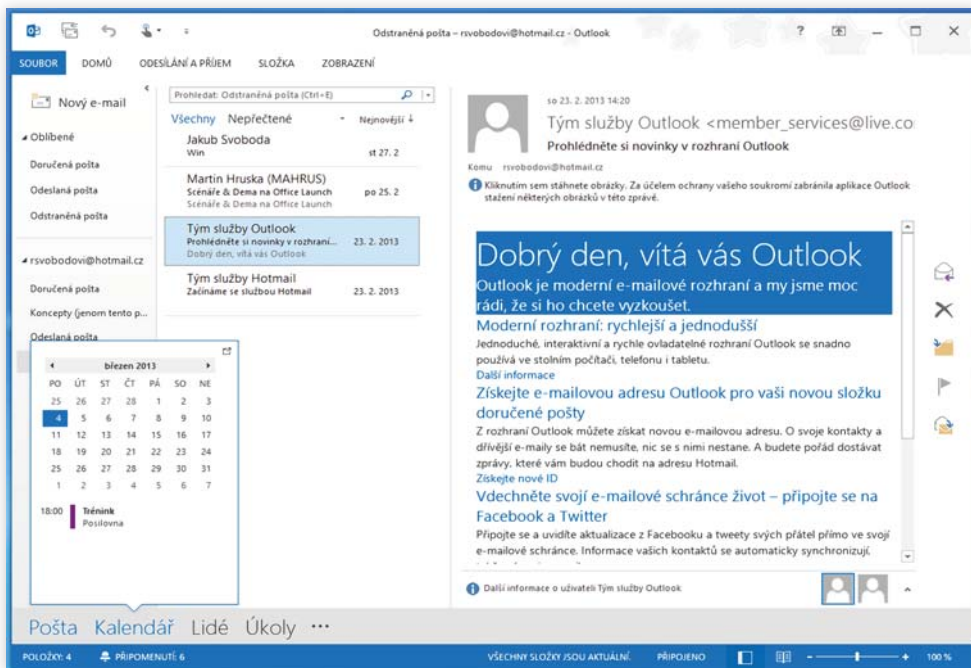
Odstraněná pošta – rsvobodovi@hotmail.cz - Outlook

? — □ ×

SOUBOR DOMŮ ODESÍLÁNÍ A PŘÍJEM SLOŽKA ZOBRAZENÍ

Nový e-mail

◢ Oblíbené

Doručená pošta

Odeslaná pošta

Odstraněná pošta

◢ rsvobodovi@hotmail.cz

Doručená pošta

Koncepty (jenom tento p...

Odeslaná pošta

| ◂ | | | březen 2013 | | | ▸ |
|---|---|---|---|---|---|---|
| PO | ÚT | ST | ČT | PÁ | SO | NE |
| 25 | 26 | 27 | 28 | 1 | 2 | 3 |
| 4 | 5 | 6 | 7 | 8 | 9 | 10 |
| 11 | 12 | 13 | 14 | 15 | 16 | 17 |
| 18 | 19 | 20 | 21 | 22 | 23 | 24 |
| 25 | 26 | 27 | 28 | 29 | 30 | 31 |
| 1 | 2 | 3 | 4 | 5 | 6 | 7 |

18:00 Trénink
Posilovna

Prohledat: Odstraněná pošta (Ctrl+E)

Všechny Nepřečtené Nejnovější ↓

Jakub Svoboda
Win st 27. 2

Martin Hruska (MAHRUS)
Scénáře & Dema na Office Launch po 25. 2
Scénáře & Dema na Office Launch

Tým služby Outlook
Prohlédněte si novinky v rozhraní... 23. 2. 2013
Dobrý den, vítá vás Outlook

Tým služby Hotmail
Začínáme se službou Hotmail 23. 2. 2013

so 23. 2. 2013 14:20

Tým služby Outlook <member_services@live.co

Prohlédněte si novinky v rozhraní Outlook

Komu rsvobodovi@hotmail.cz

Kliknutím sem stáhnete obrázky. Za účelem ochrany vašeho soukromí zabránila aplikace Outlook stažení některých obrázků v této zprávě.

Dobrý den, vítá vás Outlook

Outlook je moderní e-mailové rozhraní a my jsme moc rádi, že si ho chcete vyzkoušet.

Moderní rozhraní: rychlejší a jednodušší

Jednoduché, interaktivní a rychle ovladatelné rozhraní Outlook se snadno používá ve stolním počítači, telefonu i tabletu.

Další informace

Získejte e-mailovou adresu Outlook pro vaši novou složku doručené pošty

Z rozhraní Outlook můžete získat novou e-mailovou adresu. O svoje kontakty a dřívější e-maily se bát nemusíte, nic se s nimi nestane. A budete pořád dostávat zprávy, které vám budou chodit na adresu Hotmail.

Získejte nové ID

Vdechněte svojí e-mailové schránce život – připojte se na Facebook a Twitter

Připojte se a uvidíte aktualizace z Facebooku a tweety svých přátel přímo ve svojí e-mailové schránce. Informace vašich kontaktů se automaticky synchronizují.

Další informace o uživateli Tým služby Outlook

Pošta Kalendář Lidé Úkoly ···

POLOŽKY: 4 PŘIPOMENUTÍ: 6 VŠECHNY SLOŽKY JSOU AKTUÁLNÍ. PŘIPOJENO 100 %